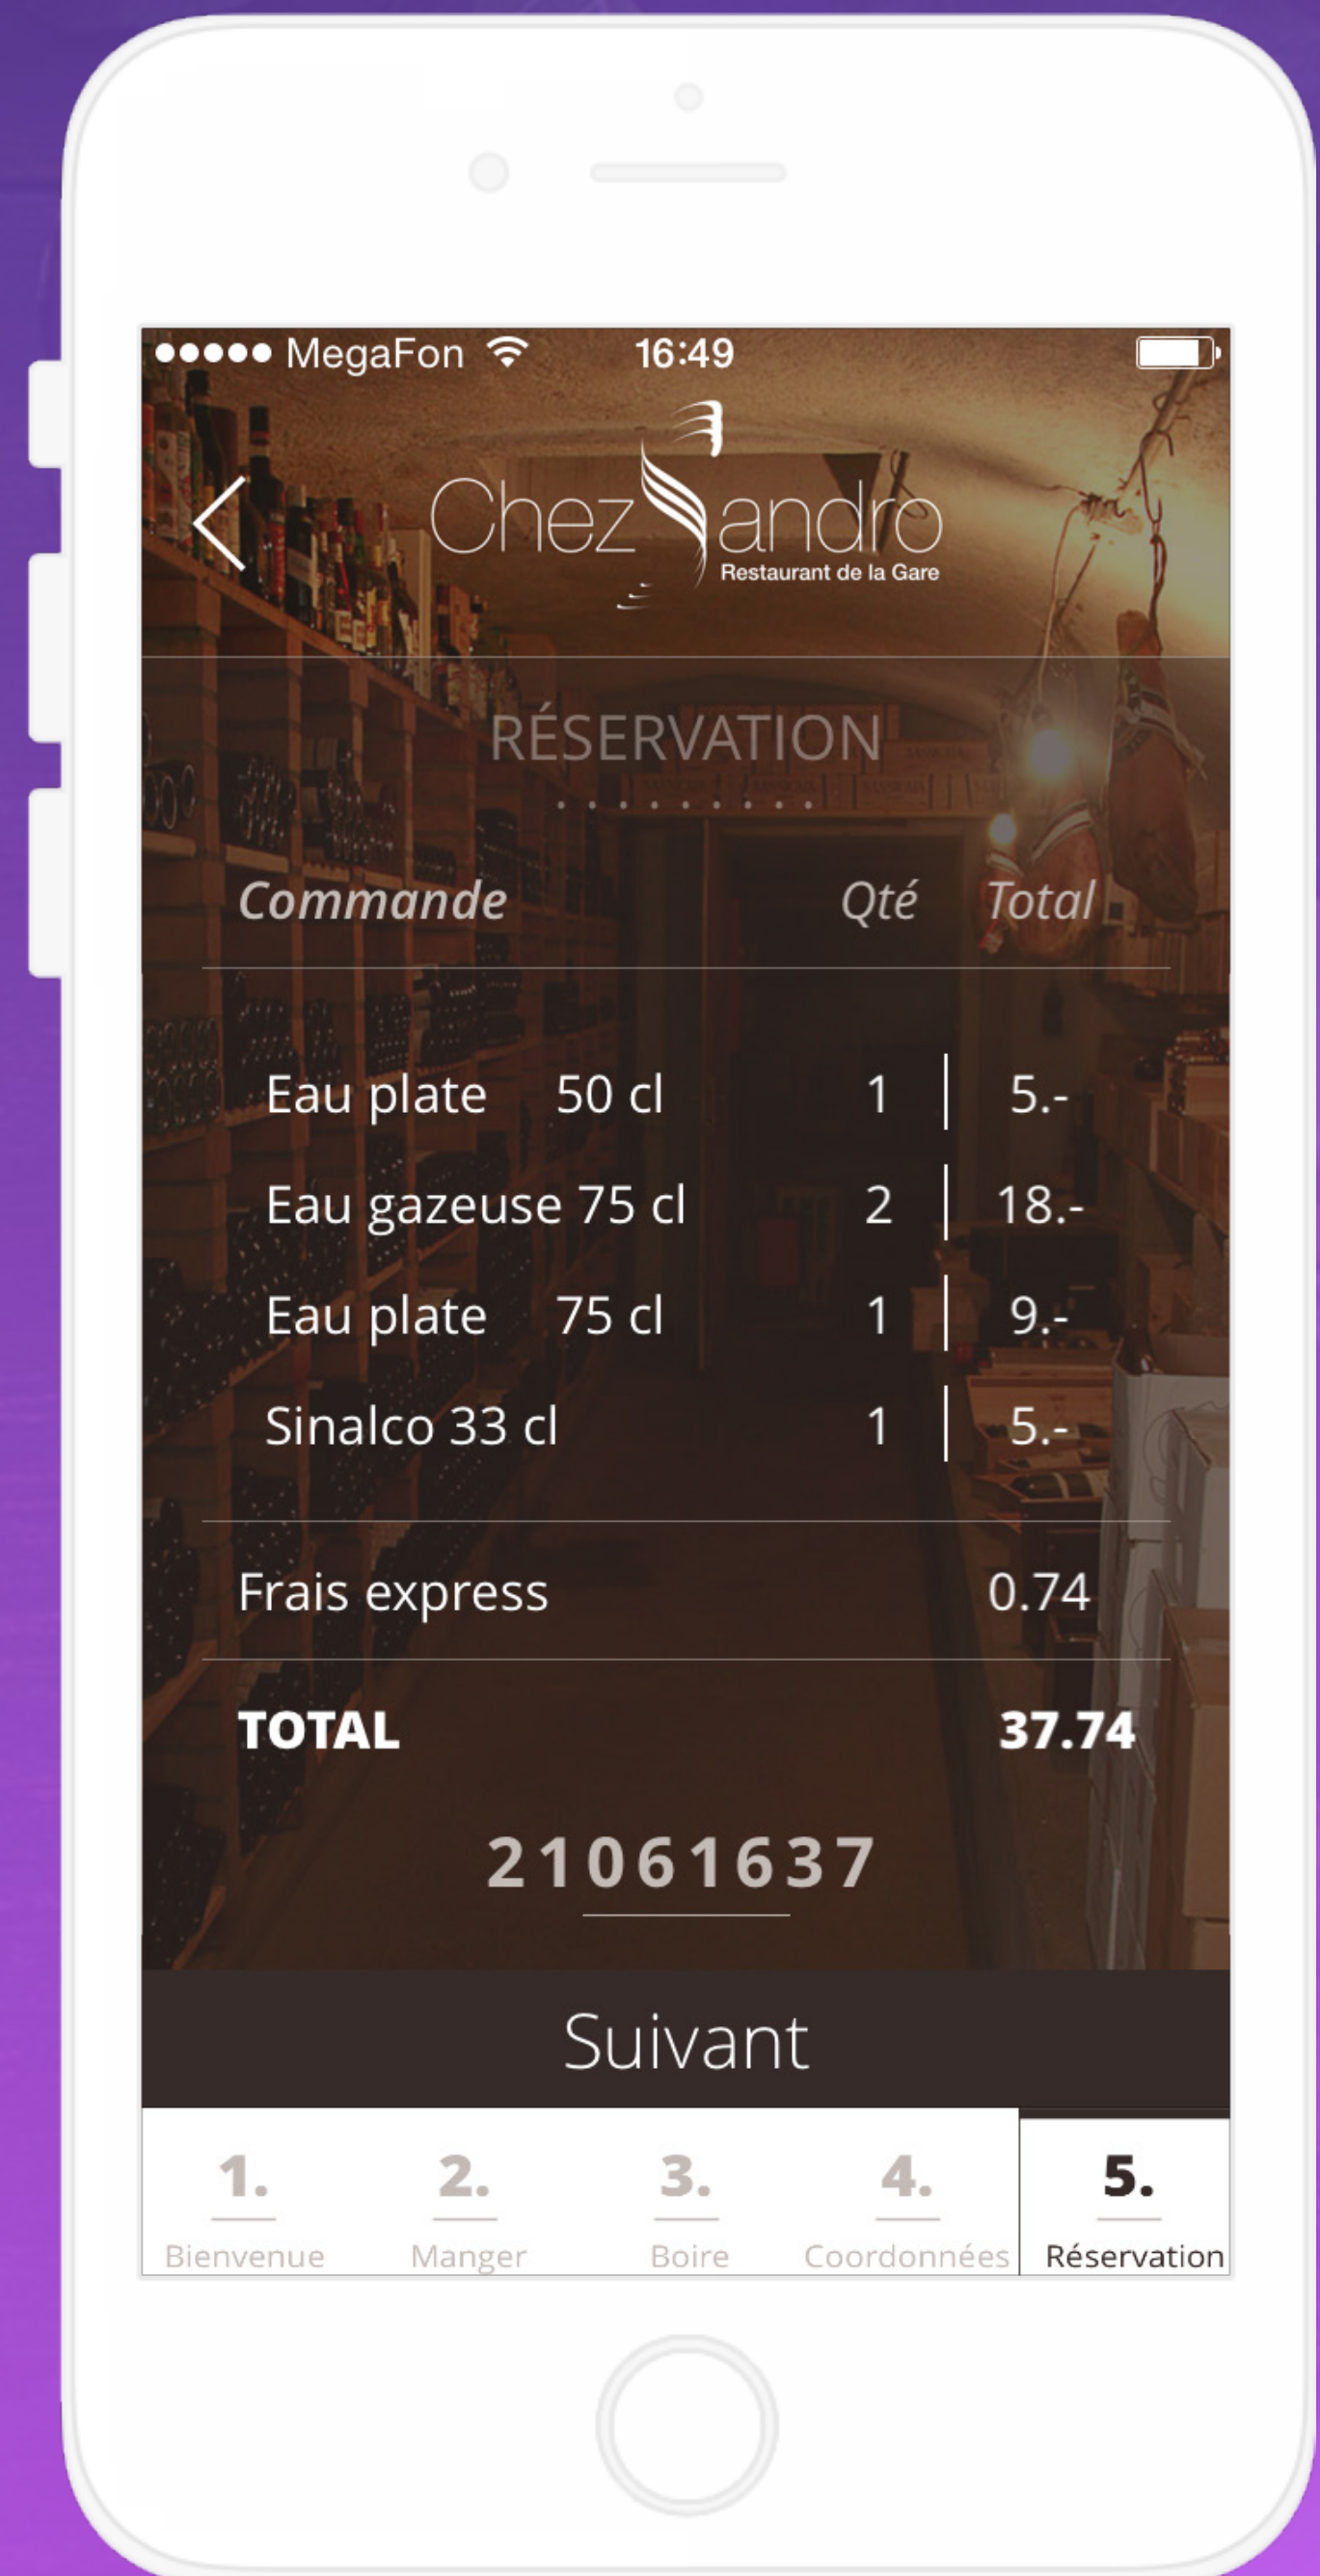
●●●●● MegaFon 16:49

Chez Sandro
Restaurant de la Gare

RÉSERVATION

| Commande | Qté | Total |
|---|---|---|
| Eau plate 50 cl | 1 | 5.- |
| Eau gazeuse 75 cl | 2 | 18.- |
| Eau plate 75 cl | 1 | 9.- |
| Sinalco 33 cl | 1 | 5.- |

Frais express 0.74

TOTAL 37.74

21061637

Suivant

1. Bienvenue
2. Manger
3. Boire
4. Coordonnées
5. Réservation